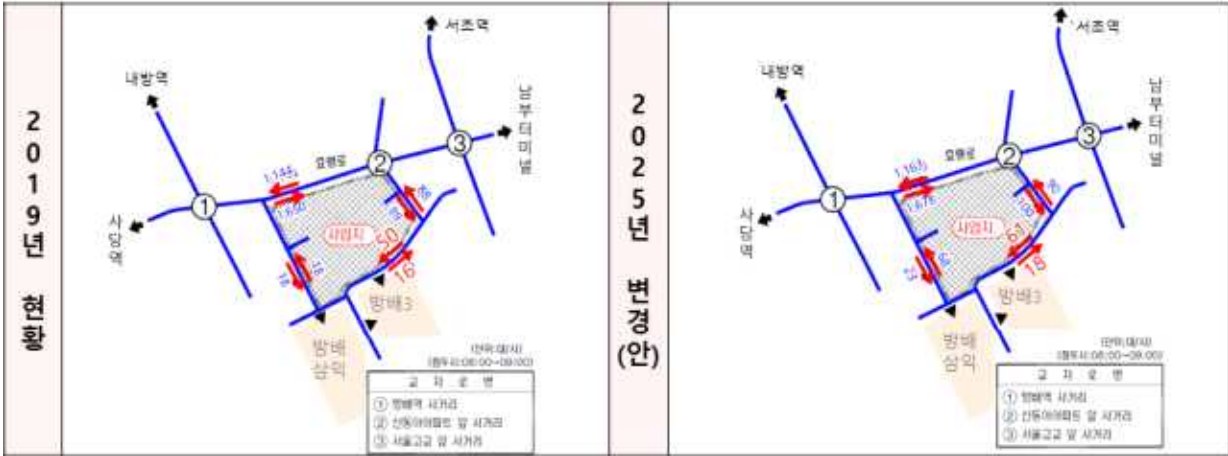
2019년 현황

서초역
내방역
남부터미널
효령로
사당역
1,148
1,630
사업지
50
16
18
방배3
방배삼익
(단위:대/시)
(첨두시:08:00~09:00)

| 교차로명 |
|---|
| ① 방배역 사거리 |
| ② 신동아아파트 앞 사거리 |
| ③ 서울고교 앞 사거리 |

2025년 변경(안)

서초역
내방역
남부터미널
효령로
사당역
1,163
1,676
사업지
61
18
방배3
방배삼익
(단위:대/시)
(첨두시:08:00~09:00)

| 교차로명 |
|---|
| ① 방배역 사거리 |
| ② 신동아아파트 앞 사거리 |
| ③ 서울고교 앞 사거리 |